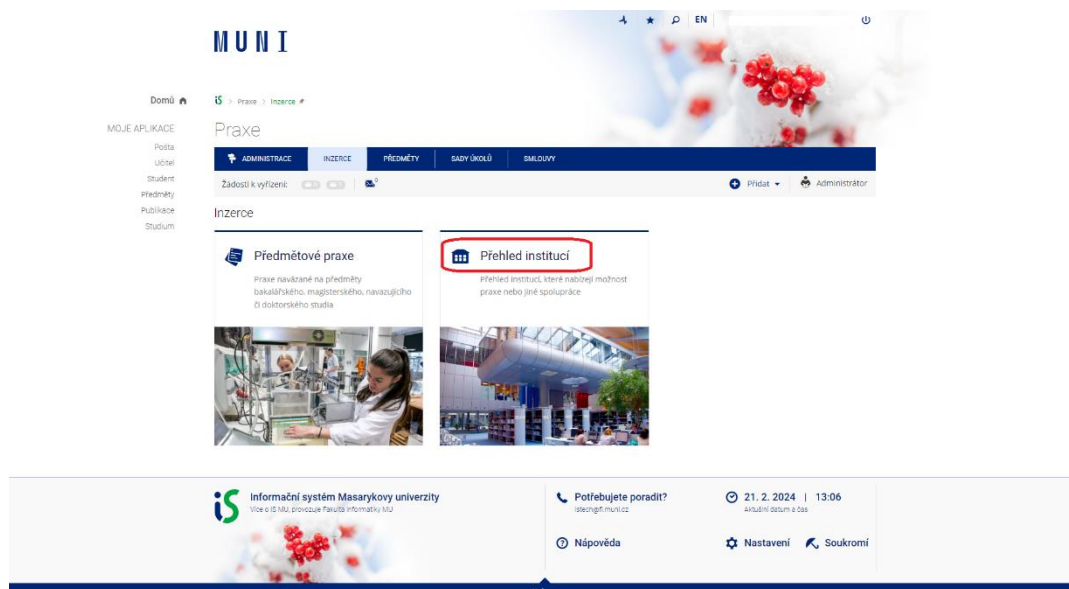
MUNI

EN

Domů

MOJE APLIKACE
Pošta
Učitel
Student
Předměty
Publikace
Studium

IS > Praxe > Inzerce

Praxe

ADMINISTRACE | INZERCE | PŘEDMĚTY | SADY ÚKOLŮ | SMLOUVY

Žádosti k vyřízení:

Přidat | Administrátor

Inzerce

Předmětové praxe
Praxe navázané na předměty bakalářského, magisterského, navazujícího či doktorského studia

Přehled institucí
Přehled institucí, které nabízejí možnost praxe nebo jiné spolupráce

Informační systém Masarykovy univerzity
Více o IS MU, provozuje Fakulta informatiky MU

Potřebujete poradit?
istech@fi.muni.cz

21. 2. 2024 | 13:06
Aktuální datum a čas

Nápověda

Nastavení | Soukromí